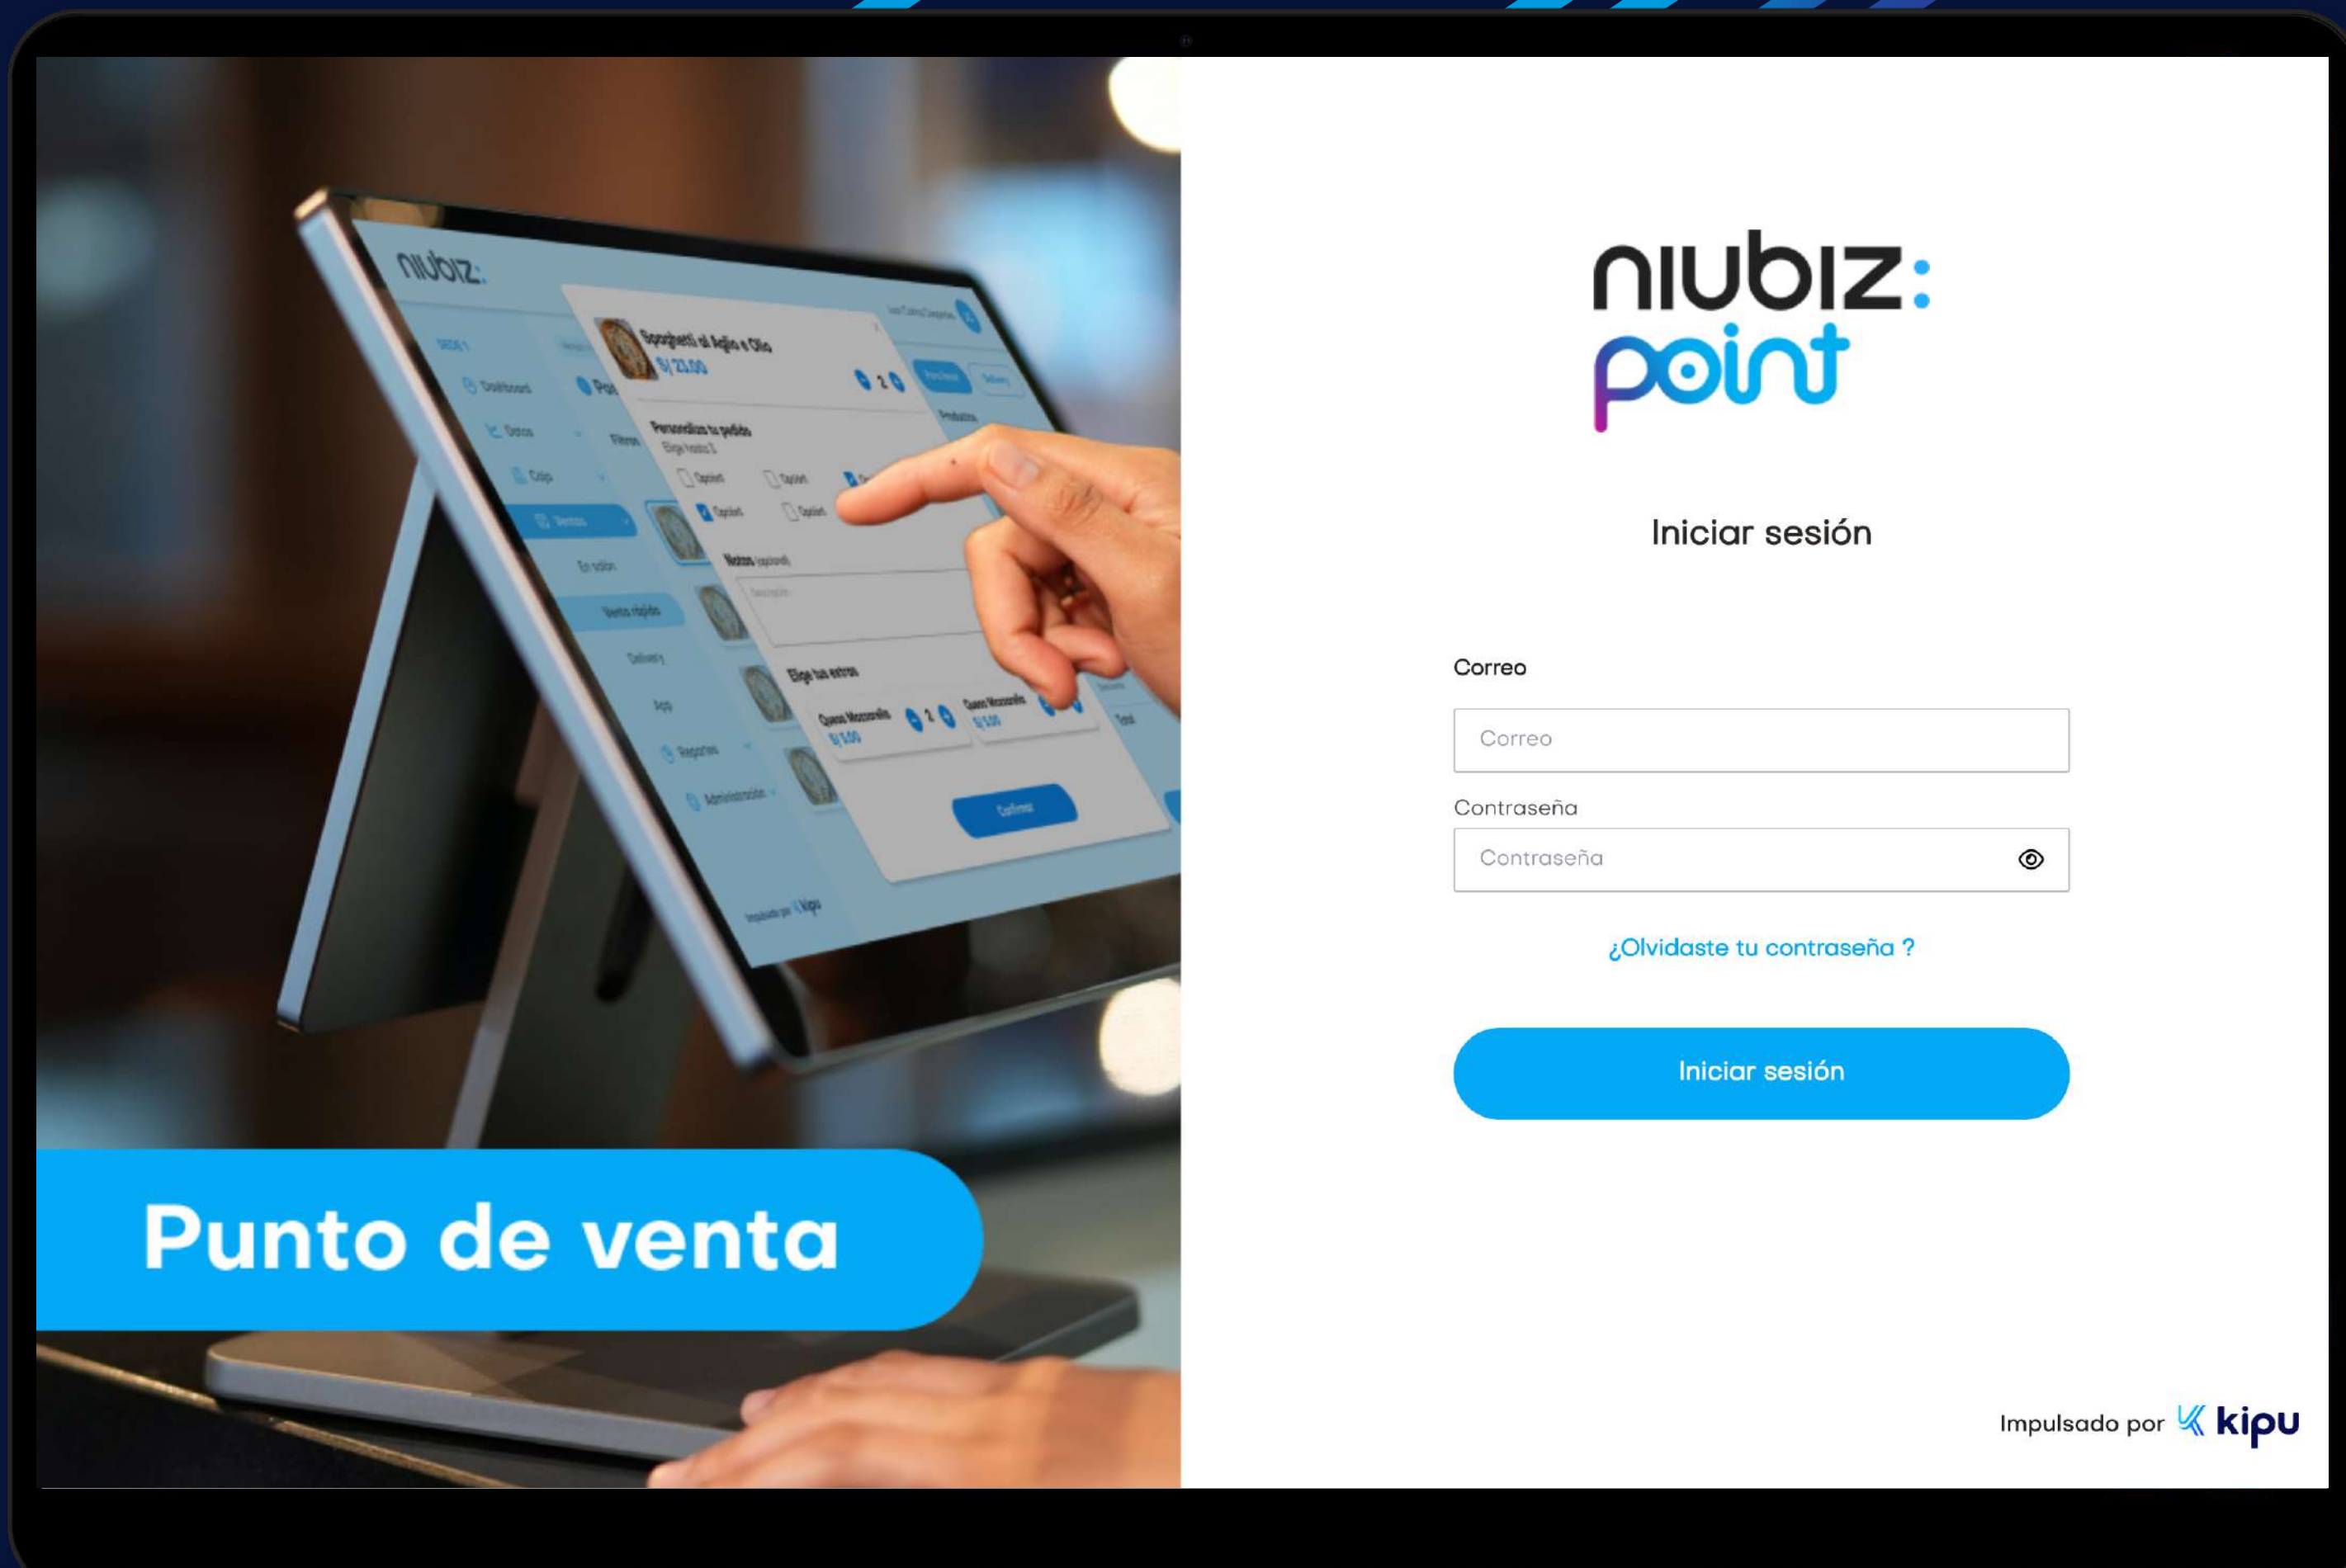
niubiz:

Spaghetti al Aglio e Olio
S/ 23.00

Personaliza tu pedido

Notas

Elige tus extras

Queso Mozzarella

Confirmar

Dashboard

Ventas

En salón

Venta rápida

Delivery

Reportes

Administración

Punto de venta

niubiz:
point

Iniciar sesión

Correo

Correo

Contraseña

Contraseña

¿Olvidaste tu contraseña ?

Iniciar sesión

Impulsado por kipu